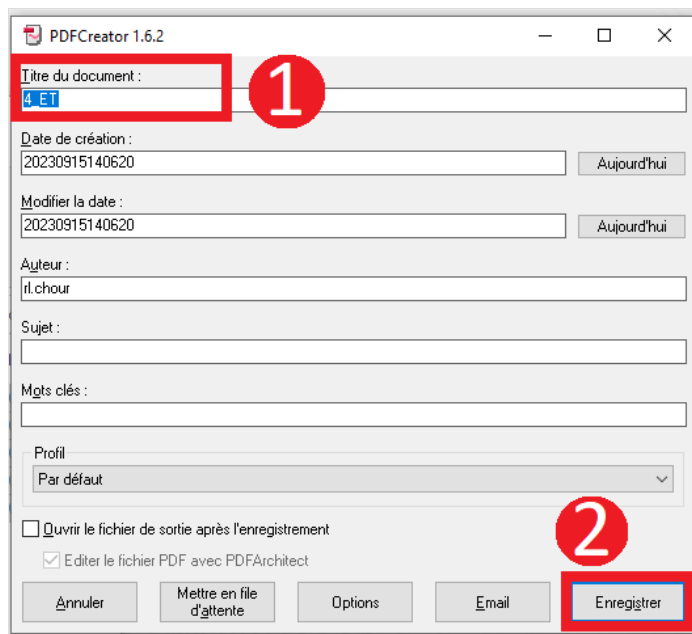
PDFCreator 1.6.2

Titre du document :
4_ET
1

Date de création :
20230915140620
Aujourd'hui

Modifier la date :
20230915140620
Aujourd'hui

Auteur :
rl.chour

Sujet :

Mots clés :

Profil
Par défaut

Ouvrir le fichier de sortie après l'enregistrement
2
Editer le fichier PDF avec PDFArchitect

Annuler
Mettre en file d'attente
Options
Email
Enregistrer